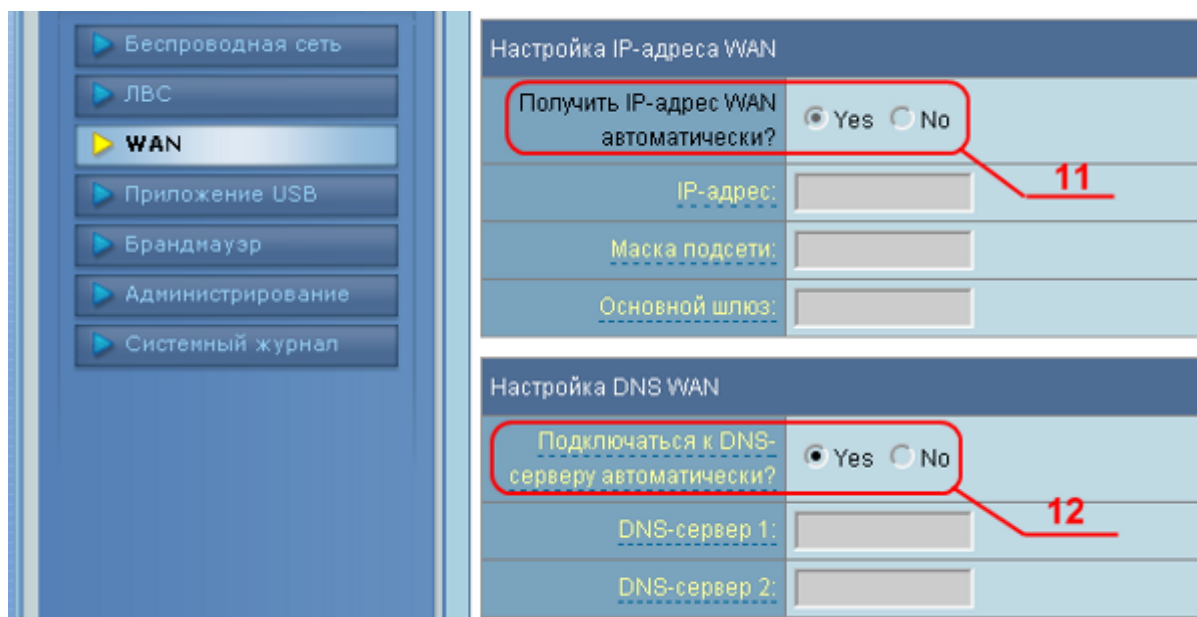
Беспроводная сеть
ЛВС
WAN
Приложение USB
Брандмауэр
Администрирование
Системный журнал

Настройка IP-адреса WAN

| | |
|---|---|
| Получить IP-адрес WAN автоматически? | Yes No |
| IP-адрес: | |
| Маска подсети: | |
| Основной шлюз: | |

11

Настройка DNS WAN

| | |
|---|---|
| Подключаться к DNS-серверу автоматически? | Yes No |
| DNS-сервер 1: | |
| DNS-сервер 2: | |

12